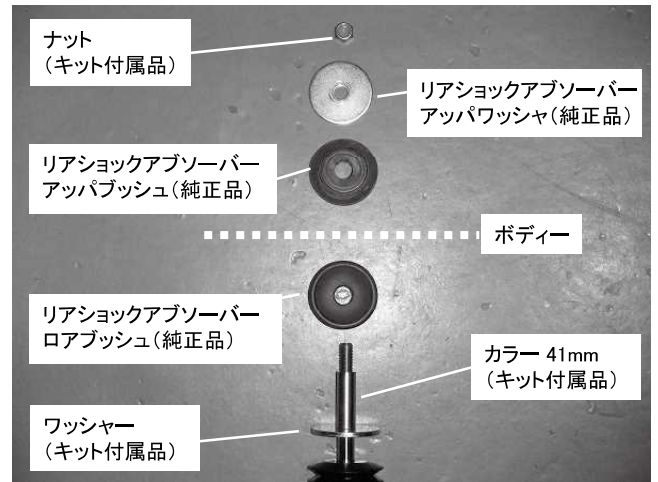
ナット
（キット付属品）

リアショックアブソーバー
アッパワッシャ（純正品）

リアショックアブソーバー
アッパブッシュ（純正品）

ボディー

リアショックアブソーバー
ロアブッシュ（純正品）

カラー 41mm
（キット付属品）

ワッシャー
（キット付属品）